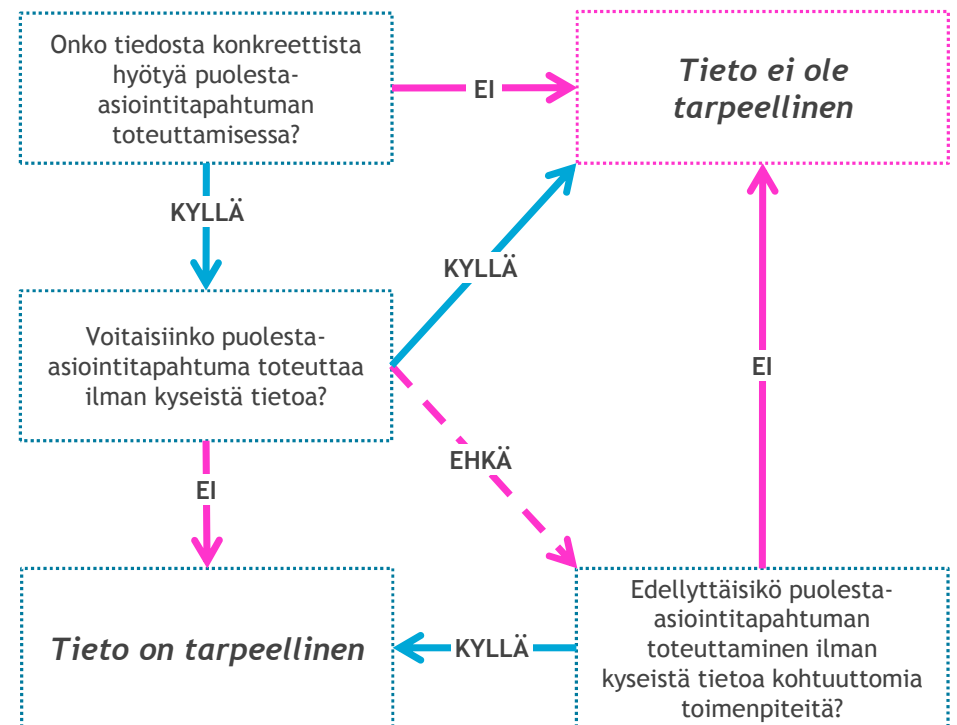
Onko tiedosta konkreettista hyötyä puolesta-asiointitapahtuman toteuttamisessa?

EI

Tieto ei ole tarpeellinen

KYLLÄ

KYLLÄ

Voitaisiinko puolesta-asiointitapahtuma toteuttaa ilman kyseistä tietoa?

EI

EHKÄ

EI

Tieto on tarpeellinen

KYLLÄ

Edellyttäisikö puolesta-asiointitapahtuman toteuttaminen ilman kyseistä tietoa kohtuuttomia toimenpiteitä?